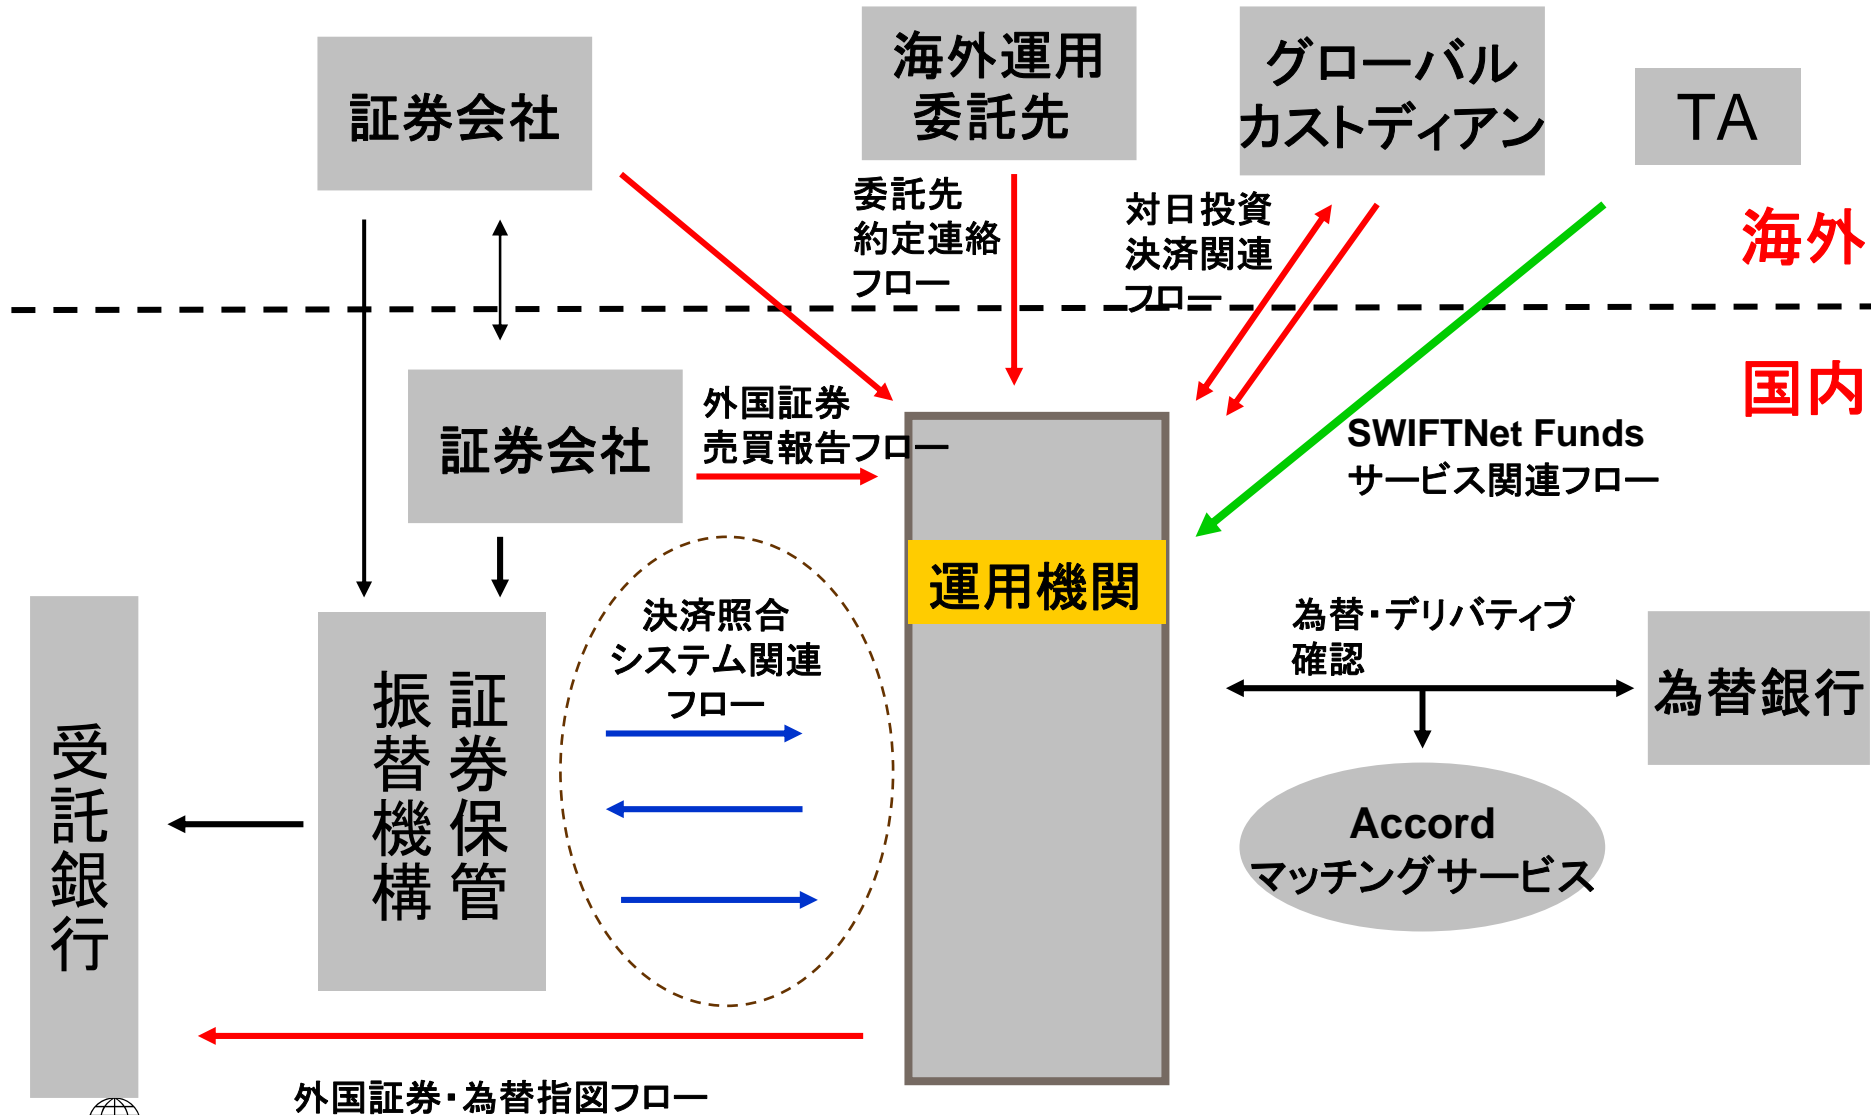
証券会社

海外運用委託先

グローバルカストディアン

TA

委託先約定連絡フロー

対日投資決済関連フロー

海外

国内

証券会社

外国証券売買報告フロー

SWIFTNet Fundsサービス関連フロー

運用機関

決済照合システム関連フロー

為替・デリバティブ確認

為替銀行

受託銀行

証券保管振替機構

Accordマッチングサービス

外国証券・為替指図フロー